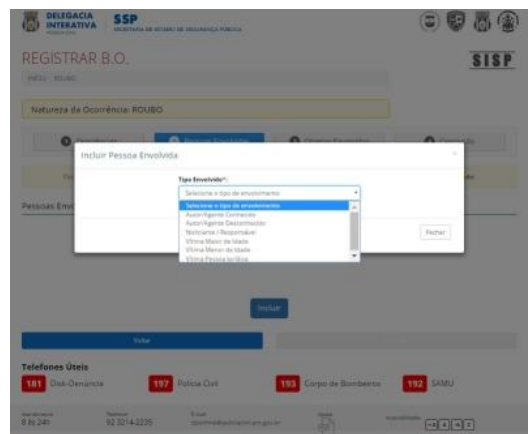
DELEGACIA INTERATIVA
SSP
SECRETARIA DE ESTADO DE SEGURANÇA PÚBLICA

REGISTRAR B.O.
SISP
INÍCIO ROUBO

Natureza da Ocorrência: ROUBO

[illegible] Pessoas Envolvidas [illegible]

Incluir Pessoa Envolvida
×

Tipo Envolvido*:
Selecione o tipo de envolvimento
Selecione o tipo de envolvimento
Autor/Agente Conhecido
Autor/Agente Desconhecido
Noticiante / Responsável
Vítima Maior de Idade
Vítima Menor de Idade
Vítima Pessoa Jurídica

Pessoas Envo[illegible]

Fechar

Incluir

Voltar

Telefones Úteis
181 Disk-Denúncia
197 Polícia Civil
193 Corpo de Bombeiros
192 SAMU

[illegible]
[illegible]
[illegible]
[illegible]
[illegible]
92 3214-2239